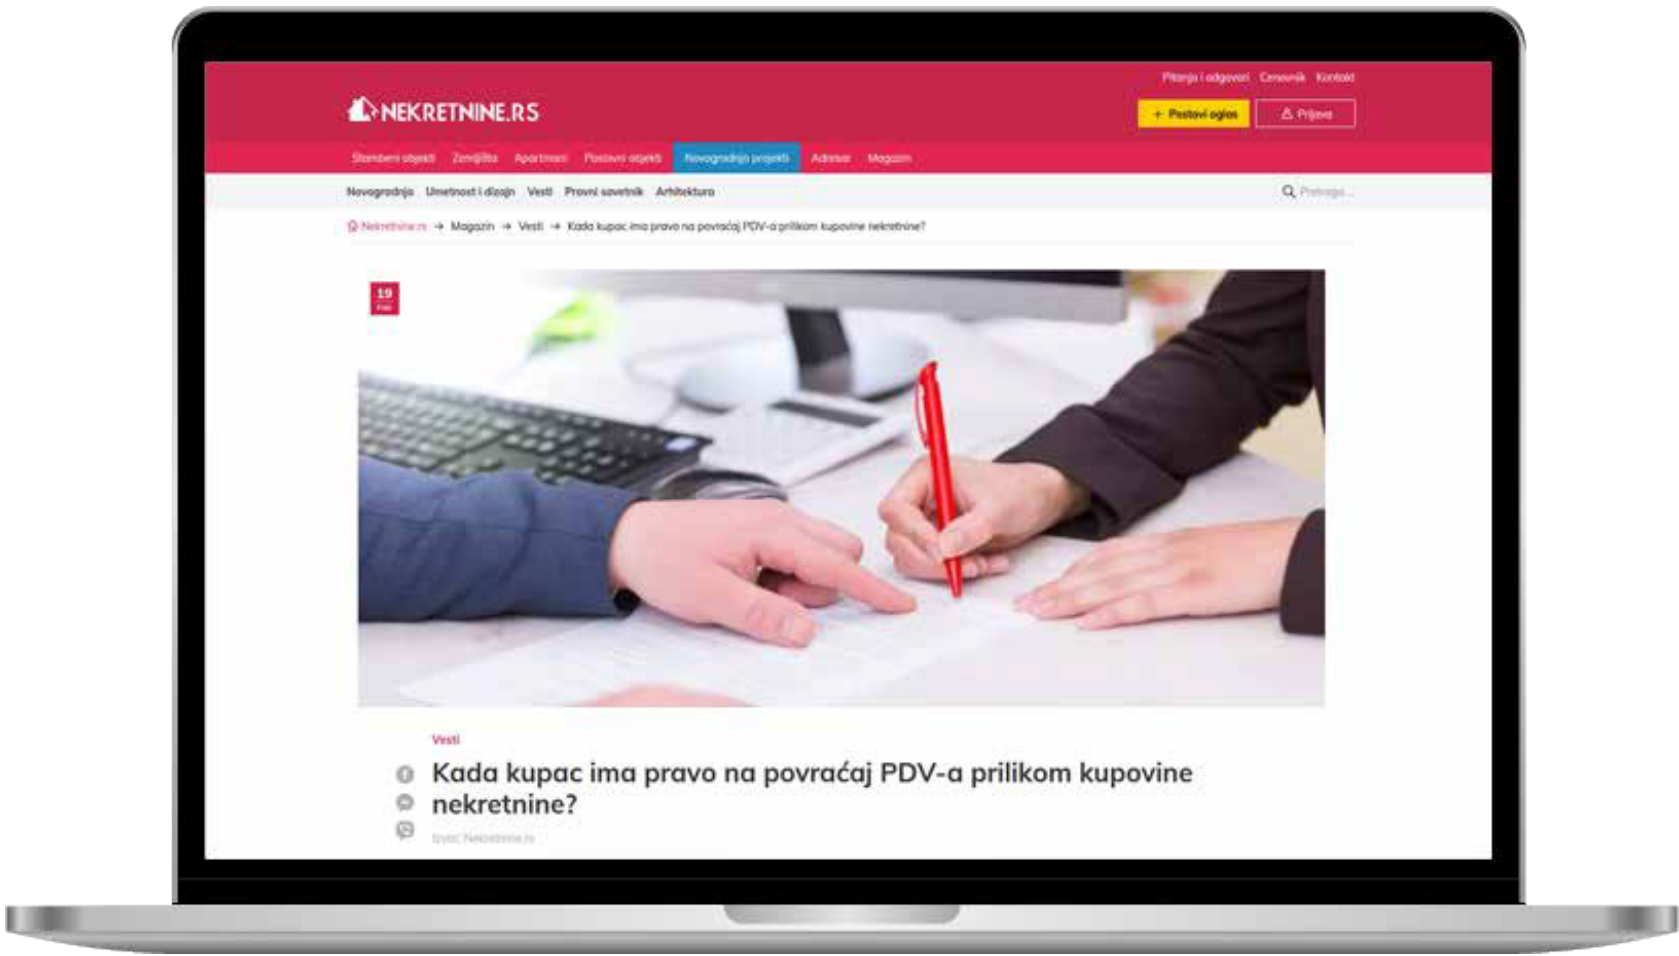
Pitanja i odgovori Cenovnik Kontakt

NEKRETNINE.RS

+ Postavi oglas

Prijava

Stambeni objekti Zemljišta Apartmani Poslovni objekti Novogradnja projekti Adresar Magazin

Novogradnja Umetnost i dizajn Vesti Pravni savetnik Arhitektura

Pretraga...

Nekretnine.rs → Magazin → Vesti → Kada kupac ima pravo na povraćaj PDV-a prilikom kupovine nekretnine?

19
Feb

Vesti

Kada kupac ima pravo na povraćaj PDV-a prilikom kupovine nekretnine?

Izvor: Nekretnine.rs